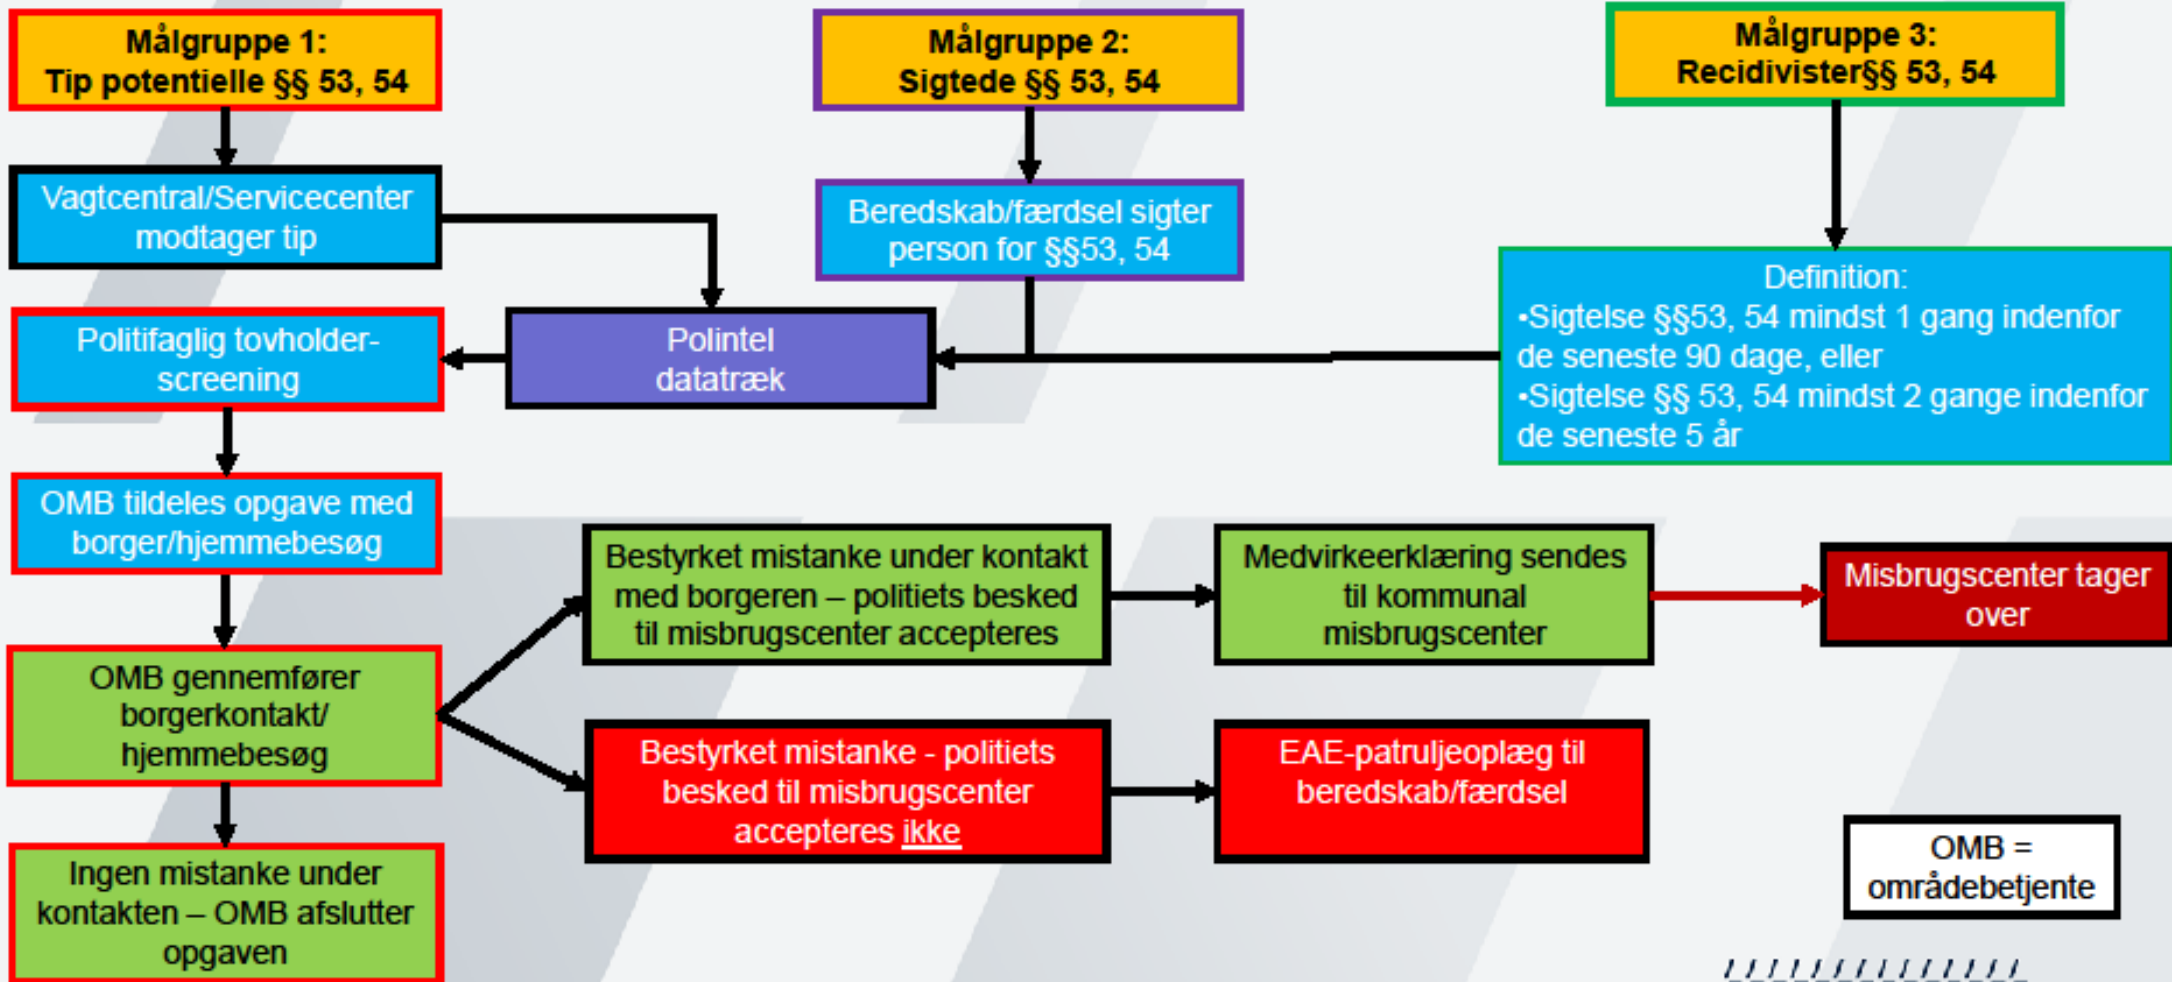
Målgruppe 1:
Tip potentielle §§ 53, 54

Målgruppe 2:
Sigtede §§ 53, 54

Målgruppe 3:
Recidivister§§ 53, 54

Vagtcentral/Servicecenter modtager tip

Beredskab/færdsel sigter person for §§53, 54

Definition:
•Sigtelse §§53, 54 mindst 1 gang indenfor de seneste 90 dage, eller
•Sigtelse §§ 53, 54 mindst 2 gange indenfor de seneste 5 år

Politifaglig tovholder-screening

Polintel datatræk

OMB tildeles opgave med borger/hjemmebesøg

OMB gennemfører borgerkontakt/ hjemmebesøg

Ingen mistanke under kontakten – OMB afslutter opgaven

Bestyrket mistanke under kontakt med borgeren – politiets besked til misbrugscenter accepteres

Medvirkeerklæring sendes til kommunal misbrugscenter

Misbrugscenter tager over

Bestyrket mistanke - politiets besked til misbrugscenter accepteres ikke

EAE-patruljeoplæg til beredskab/færdsel

OMB = områdebetjente